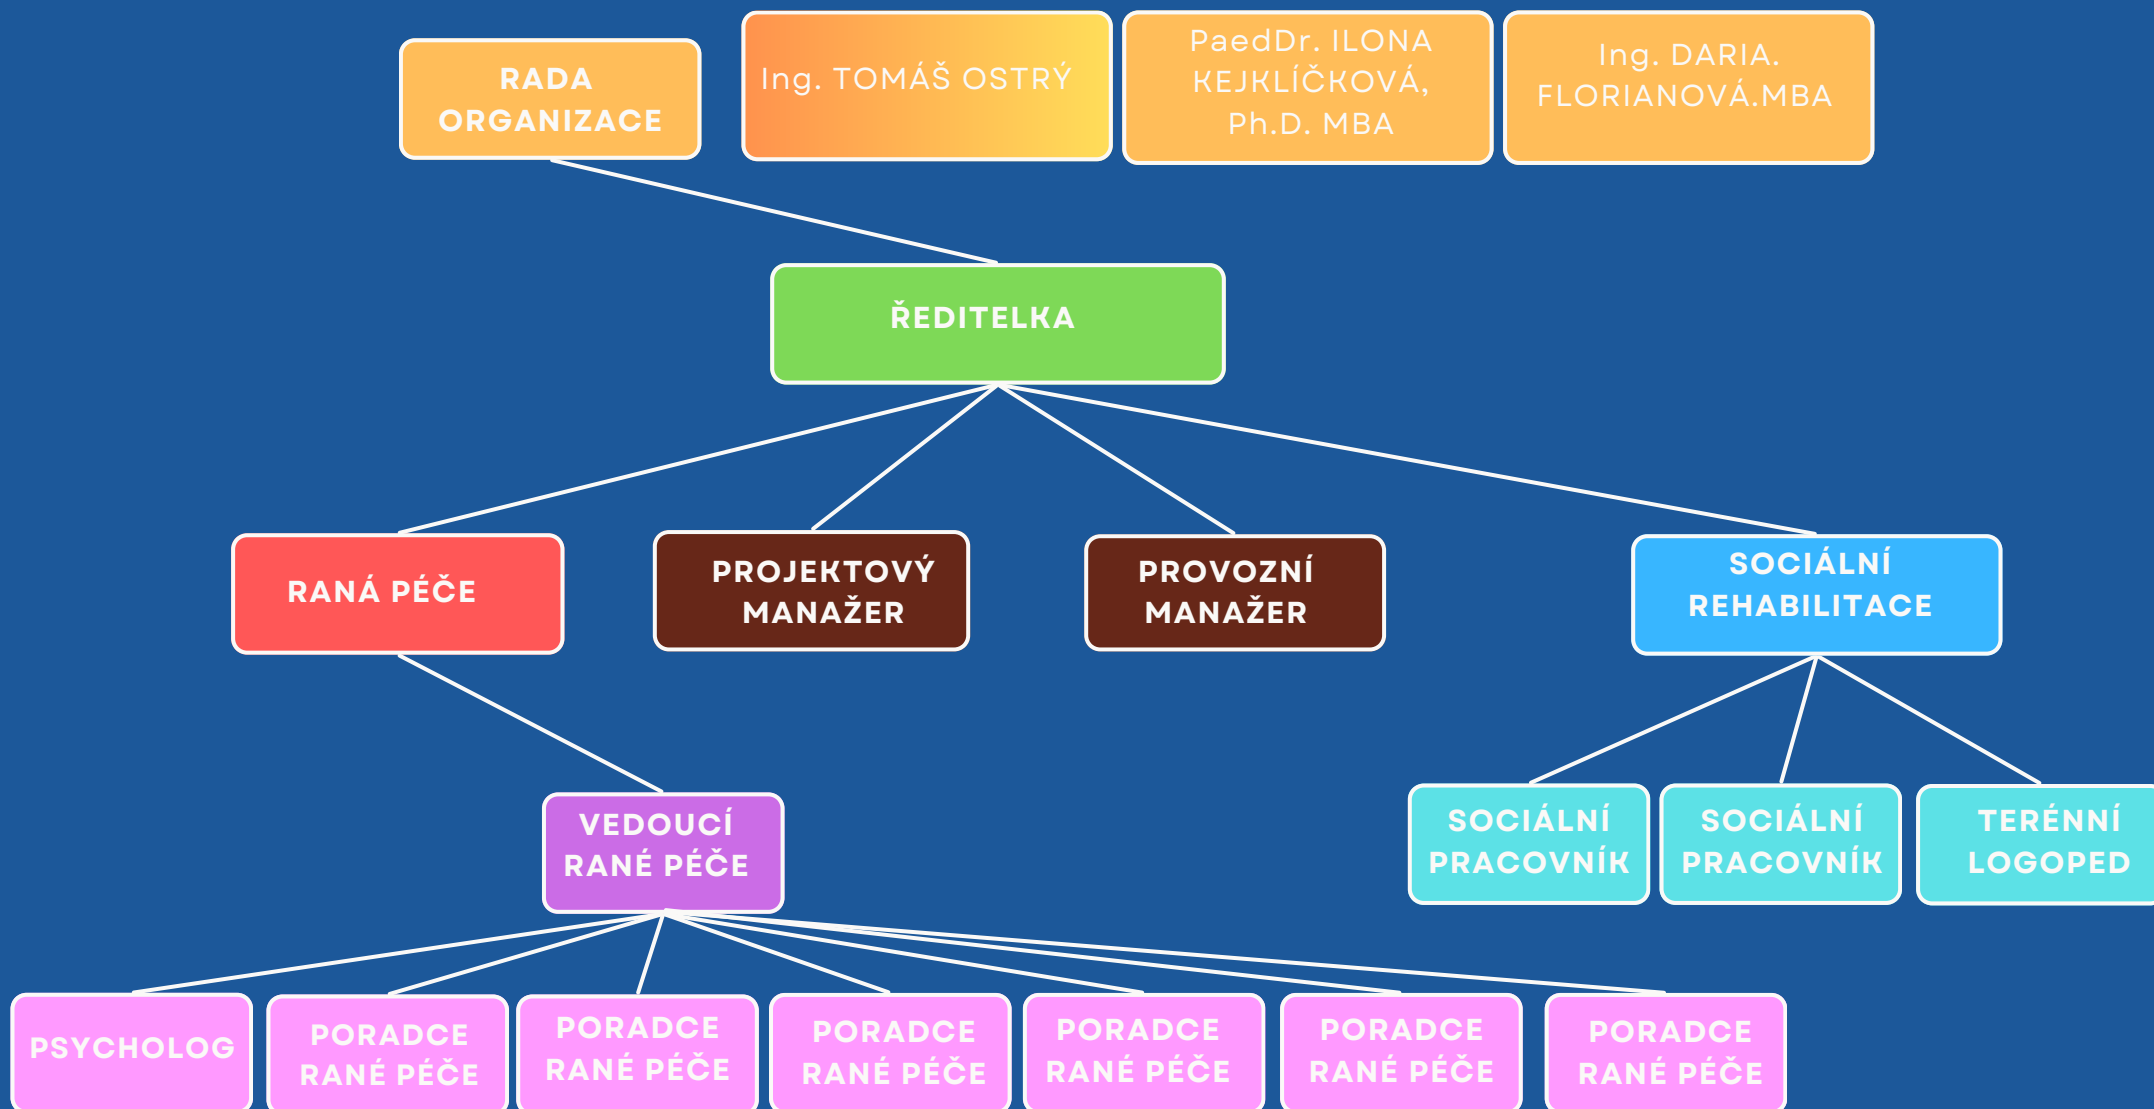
RADA ORGANIZACE

Ing. TOMÁŠ OSTRÝ

PaedDr. ILONA KEJKLÍČKOVÁ, Ph.D. MBA

Ing. DARIA. FLORIANOVÁ.MBA

ŘEDITELKA

RANÁ PÉČE

PROJEKTOVÝ MANAŽER

PROVOZNÍ MANAŽER

SOCIÁLNÍ REHABILITACE

VEDOUCÍ RANÉ PÉČE

SOCIÁLNÍ PRACOVNÍK

SOCIÁLNÍ PRACOVNÍK

TERÉNNÍ LOGOPED

PSYCHOLOG

PORADCE RANÉ PÉČE

PORADCE RANÉ PÉČE

PORADCE RANÉ PÉČE

PORADCE RANÉ PÉČE

PORADCE RANÉ PÉČE

PORADCE RANÉ PÉČE